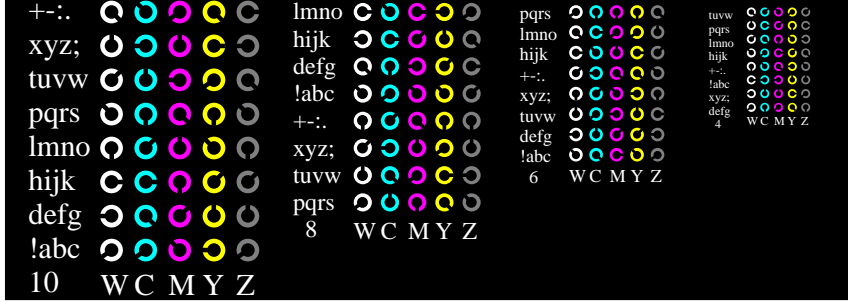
+-:.
xyz;
tuvw
pqrs
lmno
hijk
defg
!abc
10 W C M Y Z

lmno
hijk
defg
!abc
+-:.
xyz;
tuvw
pqrs
8 W C M Y Z

pqrs
lmno
hijk
+-:.
xyz;
tuvw
defg
!abc
6 W C M Y Z

tuvw
pqrs
lmno
hijk
+-:.
!abc
xyz;
defg
4 W C M Y Z